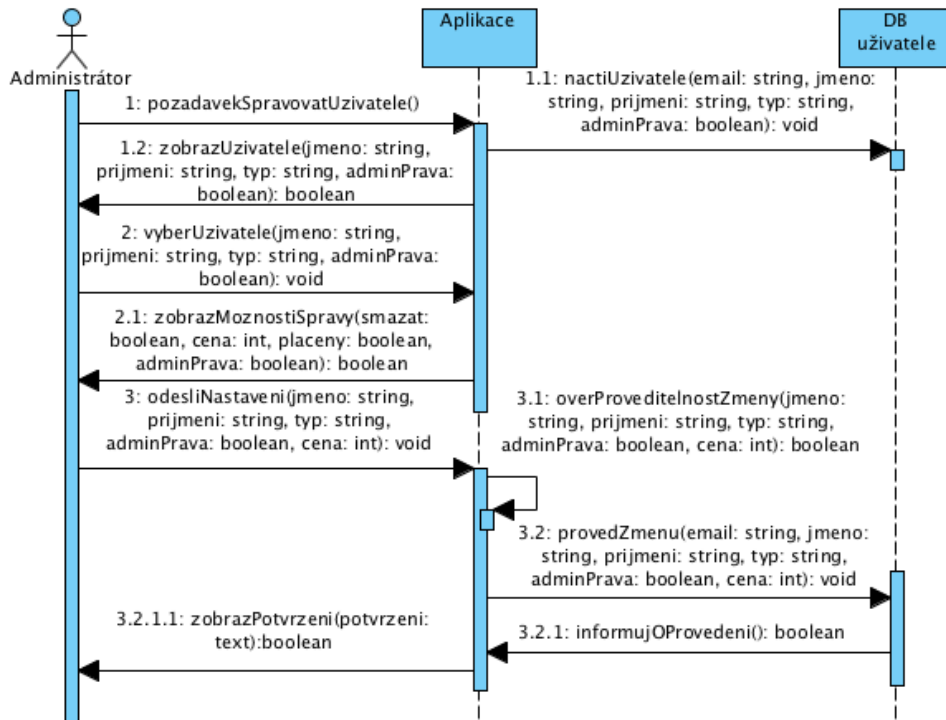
Administrátor

Aplikace

DB uživatele

1: pozadavekSpravovatUzivatele()

1.1: nactiUzivatele(email: string, jmeno: string, prijmeni: string, typ: string, adminPrava: boolean): void

1.2: zobrazUzivatele(jmeno: string, prijmeni: string, typ: string, adminPrava: boolean): boolean

2: vyberUzivatele(jmeno: string, prijmeni: string, typ: string, adminPrava: boolean): void

2.1: zobrazMoznostiSpravy(smazat: boolean, cena: int, placeny: boolean, adminPrava: boolean): boolean

3: odesliNastaveni(jmeno: string, prijmeni: string, typ: string, adminPrava: boolean, cena: int): void

3.1: overProveditelnostZmeny(jmeno: string, prijmeni: string, typ: string, adminPrava: boolean, cena: int): boolean

3.2: provedZmenu(email: string, jmeno: string, prijmeni: string, typ: string, adminPrava: boolean, cena: int): void

3.2.1.1: zobrazPotvrzeni(potvrzeni: text):boolean

3.2.1: informujOProvedeni(): boolean